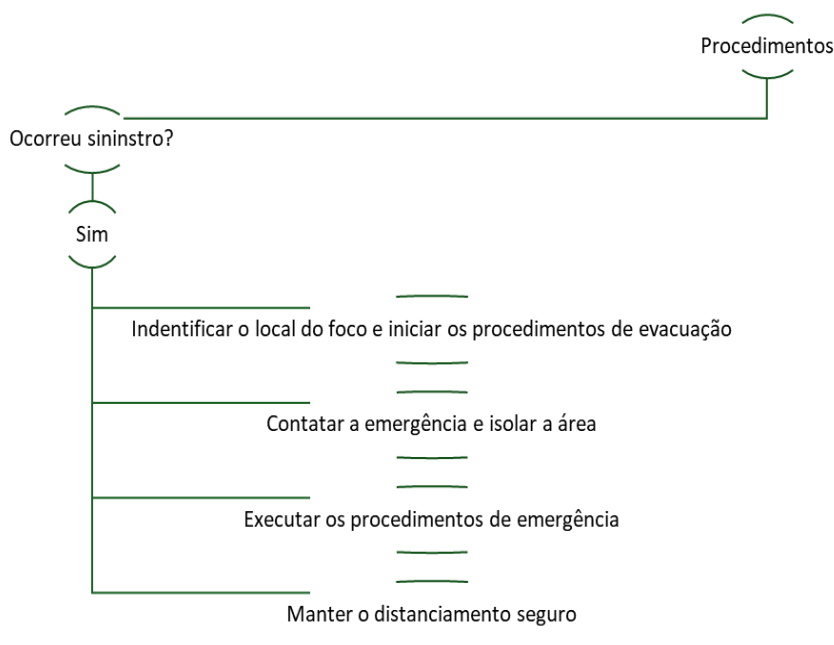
Procedimentos

Ocorreu sininstro?

Sim

Indentificar o local do foco e iniciar os procedimentos de evacuação

Contatar a emergência e isolar a área

Executar os procedimentos de emergência

Manter o distanciamento seguro